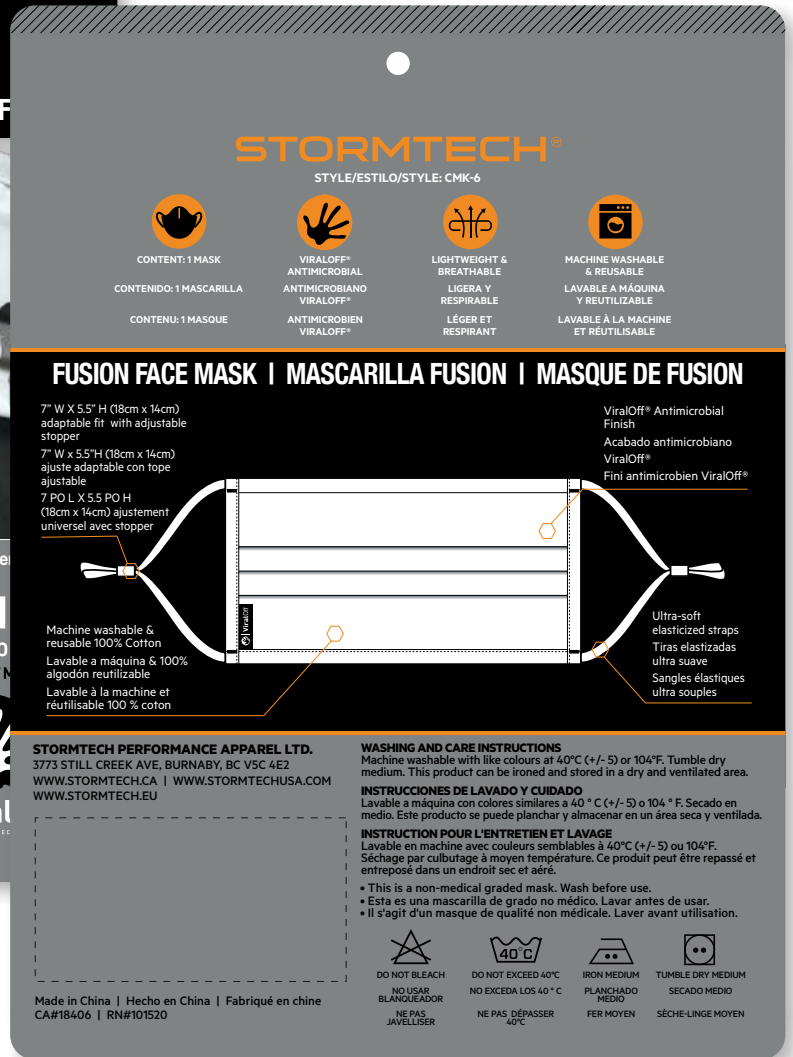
STORMTECH®

STYLE/ESTILO/STYLE: CMK-6

CONTENT: 1 MASK
CONTENIDO: 1 MASCARILLA
CONTENU: 1 MASQUE

VIRALOFF® ANTIMICROBIAL
ANTIMICROBIANO VIRALOFF®
ANTIMICROBIEN VIRALOFF®

LIGHTWEIGHT & BREATHABLE
LIGERA Y RESPIRABLE
LÉGER ET RESPIRANT

MACHINE WASHABLE & REUSABLE
LAVABLE A MÁQUINA Y REUTILIZABLE
LAVABLE À LA MACHINE ET RÉUTILISABLE

FUSION FACE MASK | MASCARILLA FUSION | MASQUE DE FUSION

7" W X 5.5" H (18cm x 14cm) adaptable fit with adjustable stopper
7" W x 5.5"H (18cm x 14cm) ajuste adaptable con tope ajustable
7 PO L X 5.5 PO H (18cm x 14cm) ajustement universel avec stopper

ViralOff® Antimicrobial Finish
Acabado antimicrobiano ViralOff®
Fini antimicrobien ViralOff®

ViralOff

Machine washable & reusable 100% Cotton
Lavable a máquina & 100% algodón reutilizable
Lavable à la machine et réutilisable 100 % coton

Ultra-soft elasticized straps
Tiras elastizadas ultra suave
Sangles élastiques ultra souples

STORMTECH PERFORMANCE APPAREL LTD.
3773 STILL CREEK AVE, BURNABY, BC V5C 4E2
WWW.STORMTECH.CA | WWW.STORMTECHUSA.COM
WWW.STORMTECH.EU

WASHING AND CARE INSTRUCTIONS
Machine washable with like colours at 40°C (+/- 5) or 104°F. Tumble dry medium. This product can be ironed and stored in a dry and ventilated area.

INSTRUCCIONES DE LAVADO Y CUIDADO
Lavable a máquina con colores similares a 40 ° C (+/- 5) o 104 ° F. Secado en medio. Este producto se puede planchar y almacenar en un área seca y ventilada.

INSTRUCTION POUR L'ENTRETIEN ET LAVAGE
Lavable en machine avec couleurs semblables à 40°C (+/- 5) ou 104°F. Séchage par culbutage à moyen température. Ce produit peut être repassé et entreposé dans un endroit sec et aéré.

• This is a non-medical graded mask. Wash before use.
• Esta es una mascarilla de grado no médico. Lavar antes de usar.
• Il s'agit d'un masque de qualité non médicale. Laver avant utilisation.

40°C

DO NOT BLEACH
NO USAR BLANQUEADOR
NE PAS JAVELLISER

DO NOT EXCEED 40°C
NO EXCEDA LOS 40 ° C
NE PAS DÉPASSER 40°C

IRON MEDIUM
PLANCHADO MEDIO
FER MOYEN

TUMBLE DRY MEDIUM
SECADO MEDIO
SÈCHE-LINGE MOYEN

Made in China | Hecho en China | Fabriqué en chine
CA#18406 | RN#101520